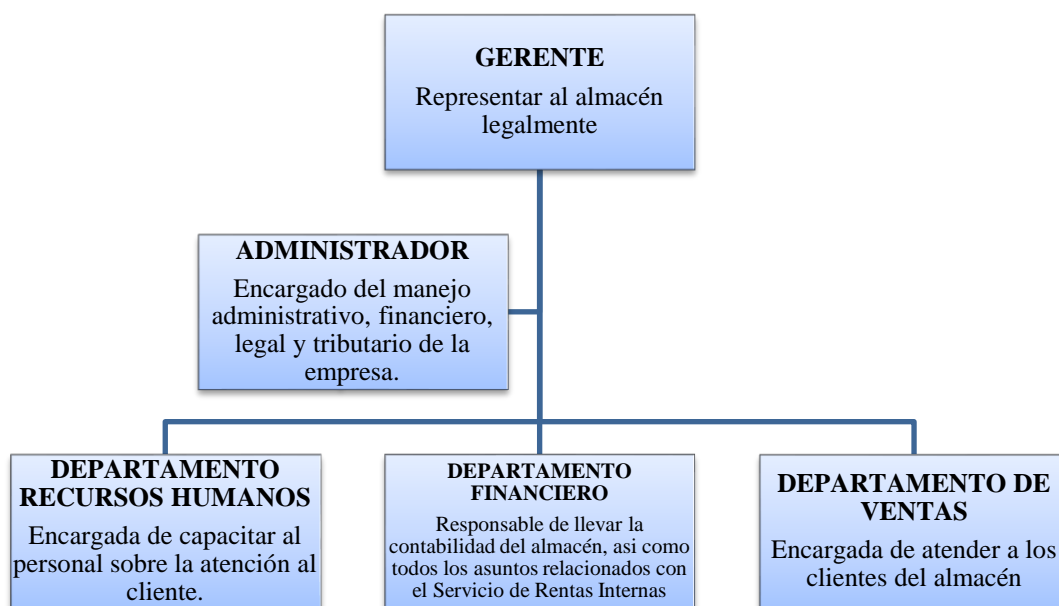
GERENTE
Representar al almacén legalmente

ADMINISTRADOR
Encargado del manejo administrativo, financiero, legal y tributario de la empresa.

DEPARTAMENTO RECURSOS HUMANOS
Encargada de capacitar al personal sobre la atención al cliente.

DEPARTAMENTO FINANCIERO
Responsable de llevar la contabilidad del almacén, asi como todos los asuntos relacionados con el Servicio de Rentas Internas

DEPARTAMENTO DE VENTAS
Encargada de atender a los clientes del almacén